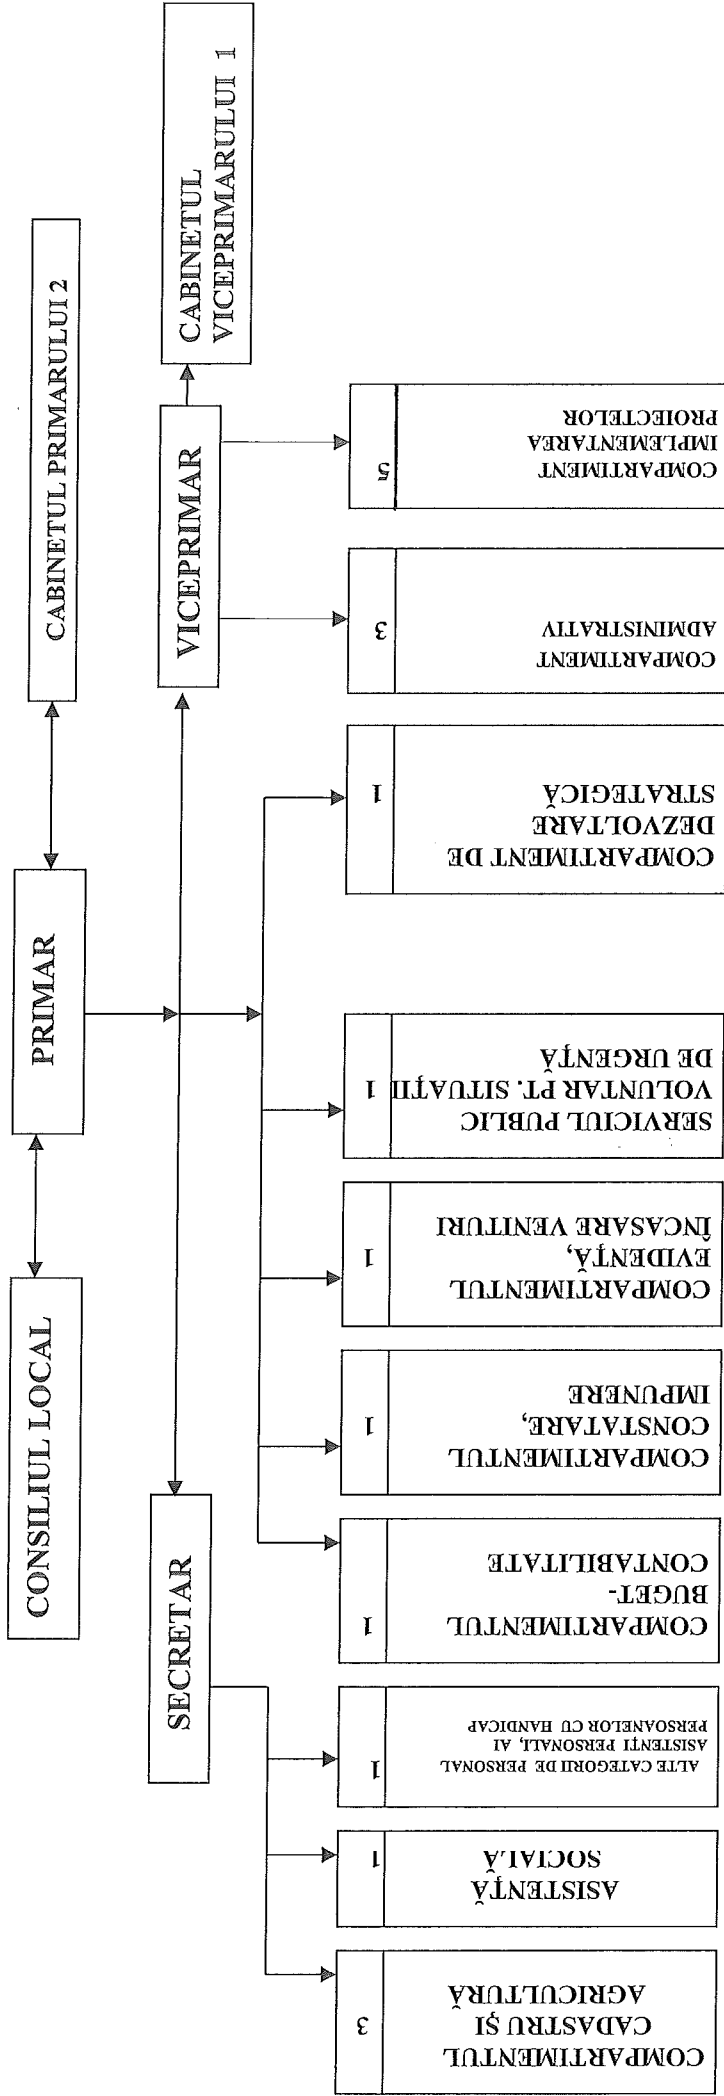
CONSILIUL LOCAL

PRIMAR

CABINETUL PRIMARULUI 2

SECRETAR

VICEPRIMAR

CABINETUL VICEPRIMARULUI 1

COMPARTIMENTUL CADASTRU ŞI AGRICULTURĂ 3

ASISTENŢĂ SOCIALĂ 1

ALTE CATEGORII DE PERSONAL ASISTENTI PERSONALI, AI PERSOANELOR CU HANDICAP 1

COMPARTIMENTUL BUGET-CONTABILITATE 1

COMPARTIMENTUL CONSTATARE, IMPUNERE 1

COMPARTIMENTUL EVIDENŢĂ, ÎNCASARE VENITURI 1

SERVICIUL PUBLIC VOLUNTAR PT. SITUAŢII DE URGENŢĂ 1

COMPARTIMENT DE DEZVOLTARE STRATEGICĂ 1

COMPARTIMENT ADMINISTRATIV 3

COMPARTIMENT IMPLEMENTAREA PROIECTELOR 5